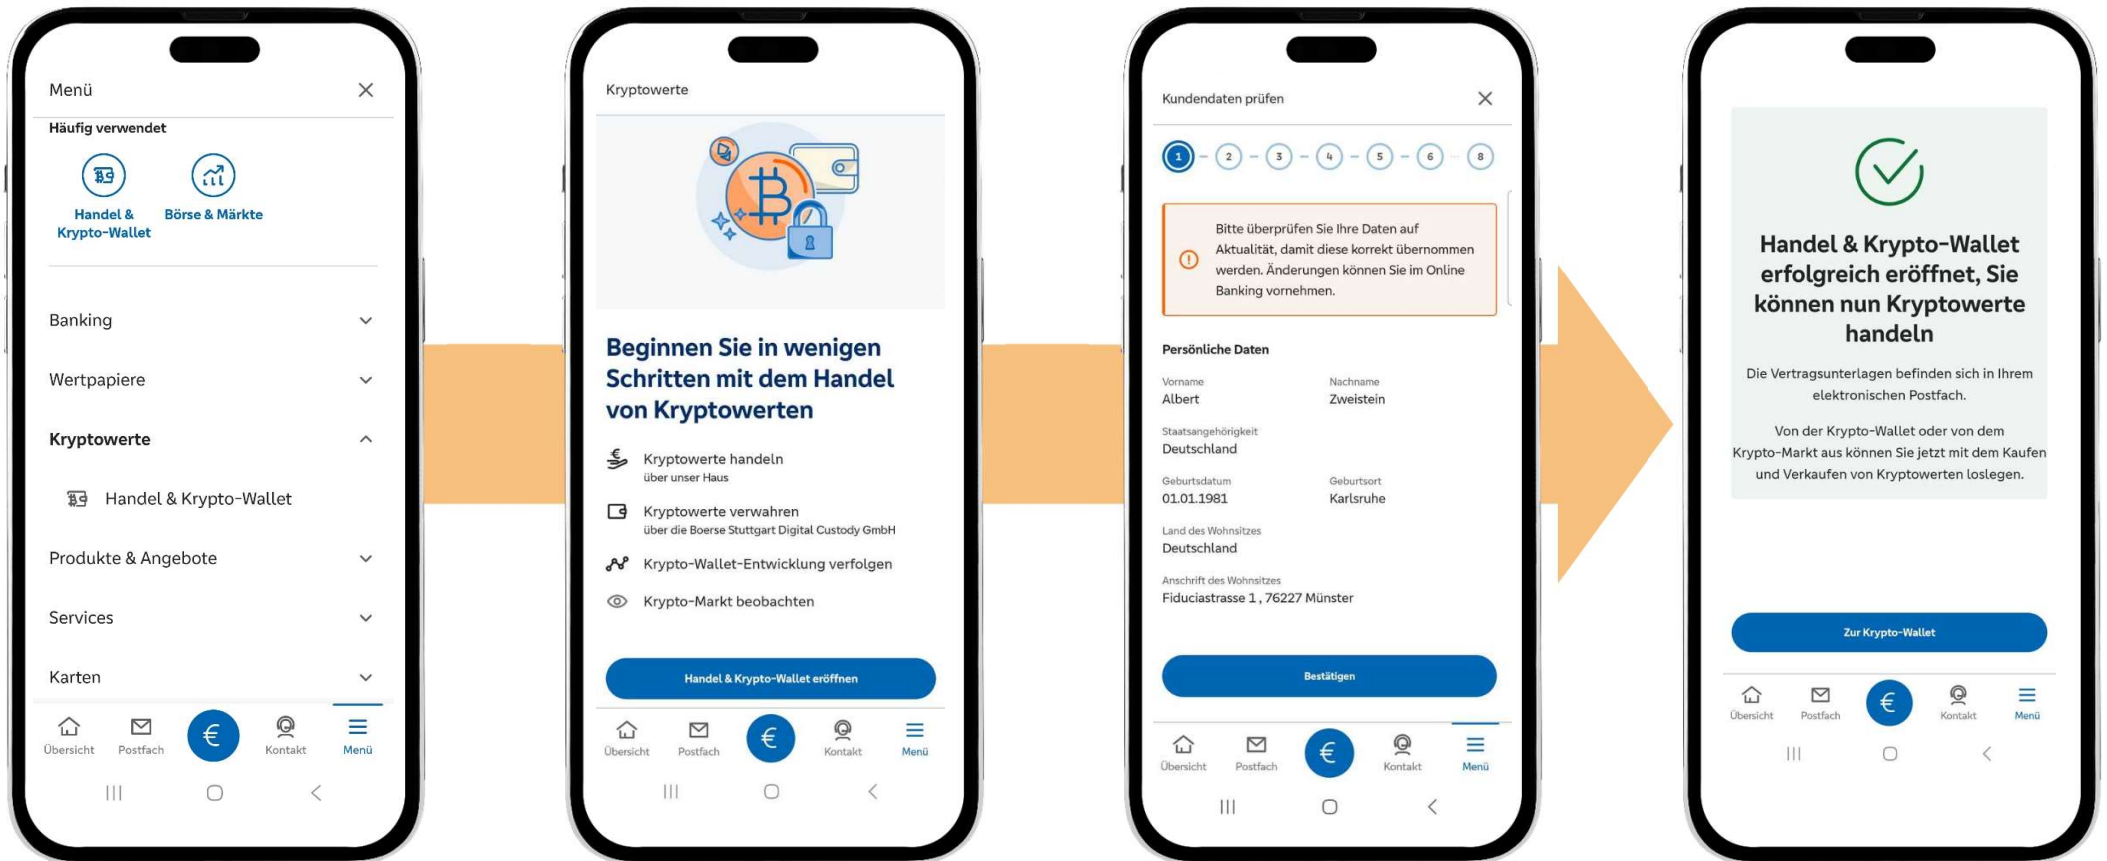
Menü

Häufig verwendet

Handel & Krypto-Wallet

Börse & Märkte

Banking

Wertpapiere

Kryptowerte

Handel & Krypto-Wallet

Produkte & Angebote

Services

Karten

Übersicht Postfach € Kontakt Menü

Kryptowerte

Beginnen Sie in wenigen Schritten mit dem Handel von Kryptowerten

Kryptowerte handeln
über unser Haus

Kryptowerte verwahren
über die Boerse Stuttgart Digital Custody GmbH

Krypto-Wallet-Entwicklung verfolgen

Krypto-Markt beobachten

Handel & Krypto-Wallet eröffnen

Übersicht Postfach € Kontakt Menü

Kundendaten prüfen

1 2 3 4 5 6 8

Bitte überprüfen Sie Ihre Daten auf Aktualität, damit diese korrekt übernommen werden. Änderungen können Sie im Online Banking vornehmen.

Persönliche Daten

Vorname
Albert

Nachname
Zweistein

Staatsangehörigkeit
Deutschland

Geburtsdatum
01.01.1981

Geburtsort
Karlsruhe

Land des Wohnsitzes
Deutschland

Anschrift des Wohnsitzes
Fiduciastrasse 1 , 76227 Münster

Bestätigen

Übersicht Postfach € Kontakt Menü

Handel & Krypto-Wallet erfolgreich eröffnet, Sie können nun Kryptowerte handeln

Die Vertragsunterlagen befinden sich in Ihrem elektronischen Postfach.

Von der Krypto-Wallet oder von dem Krypto-Markt aus können Sie jetzt mit dem Kaufen und Verkaufen von Kryptowerten loslegen.

Zur Krypto-Wallet

Übersicht Postfach € Kontakt Menü